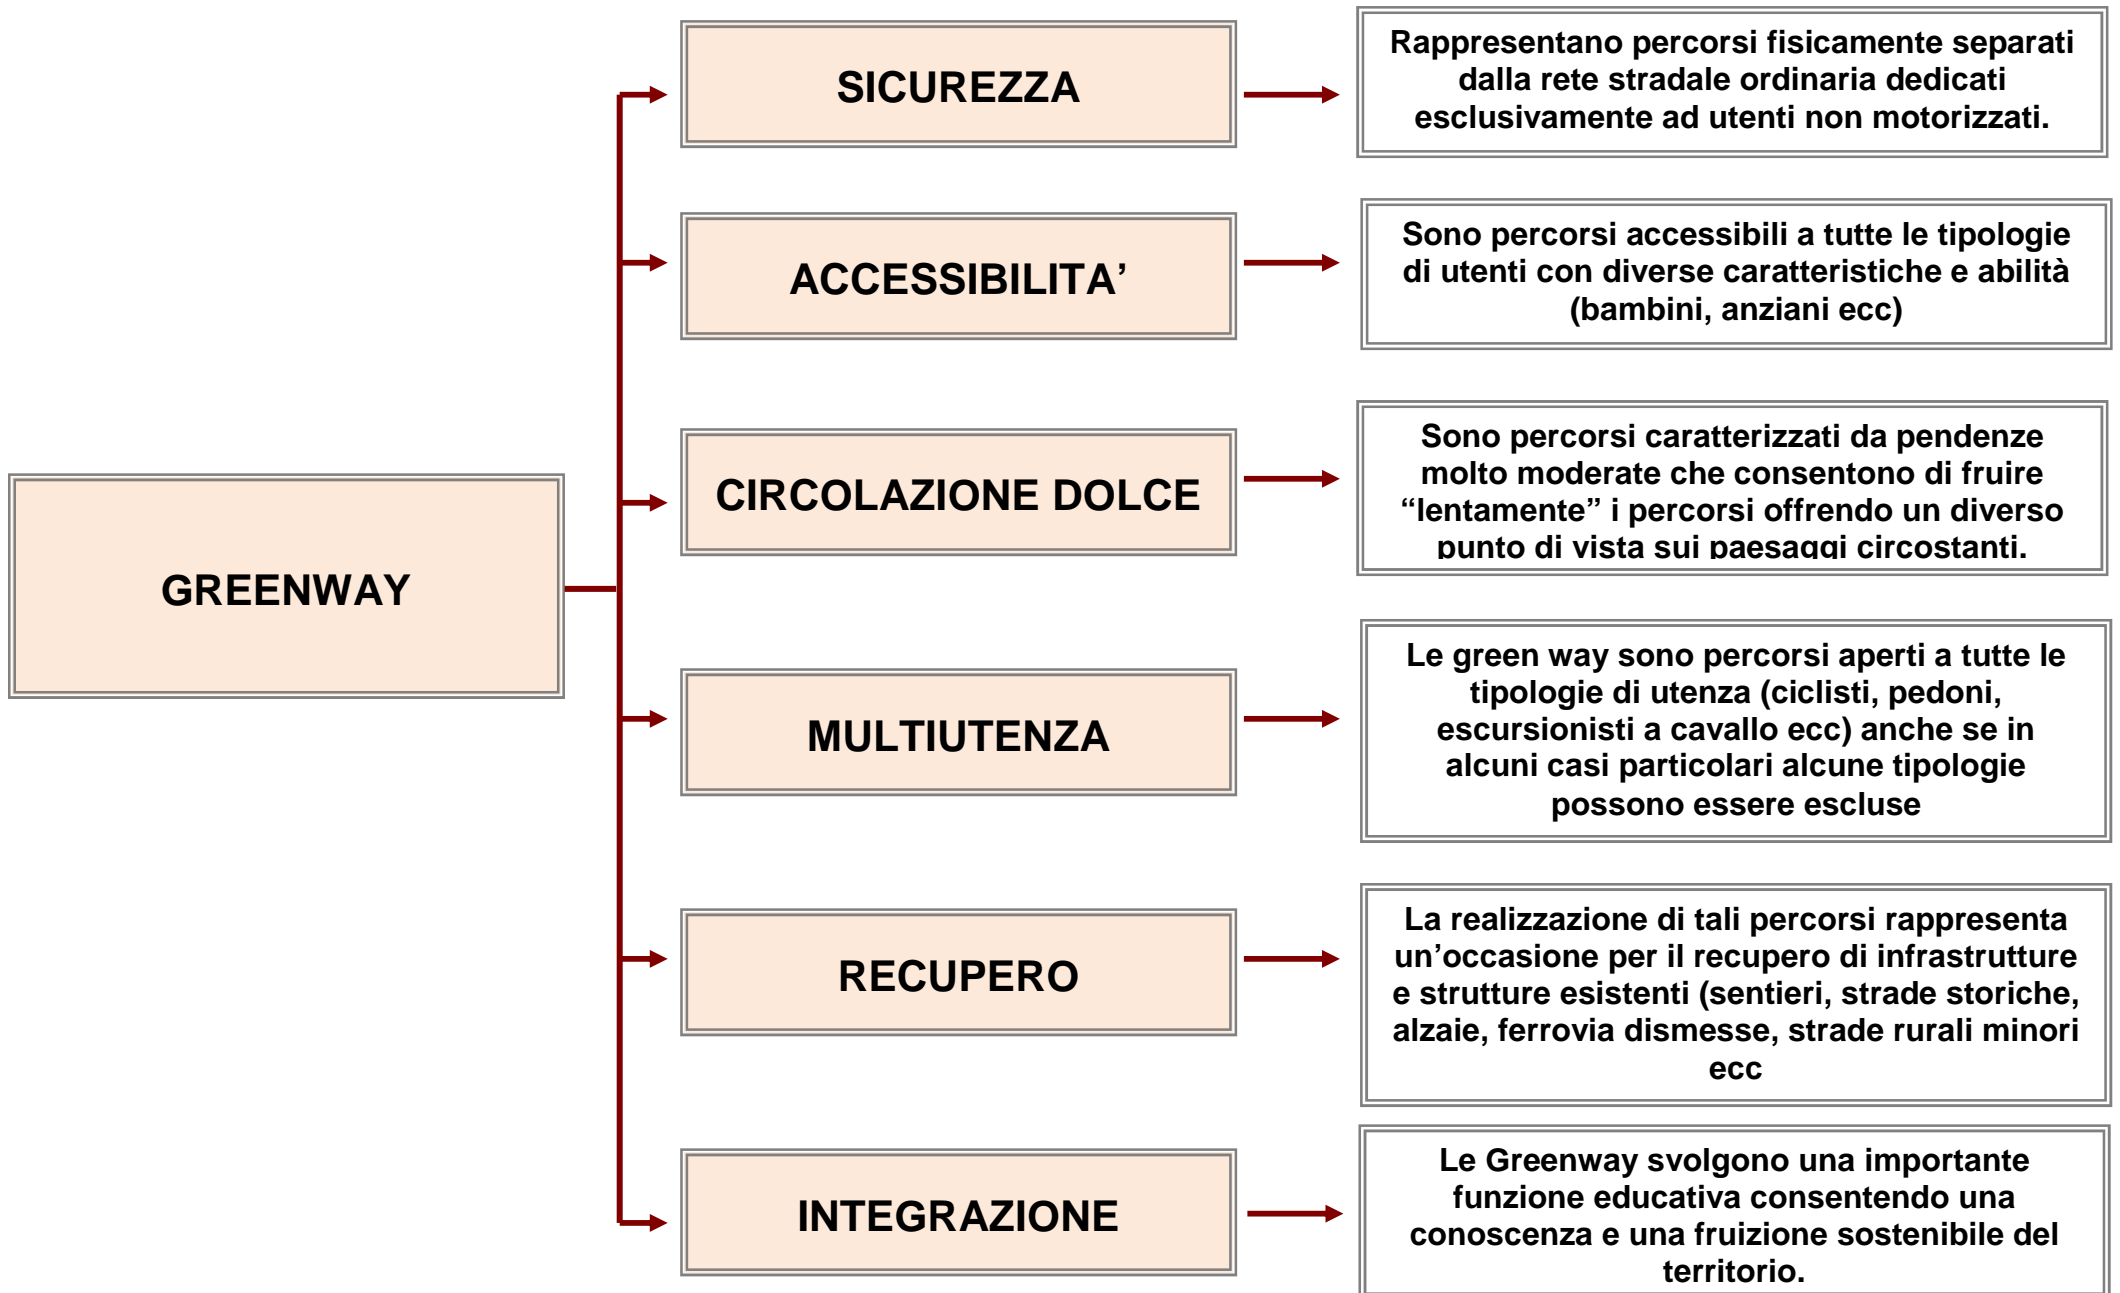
GREENWAY

SICUREZZA

Rappresentano percorsi fisicamente separati dalla rete stradale ordinaria dedicati esclusivamente ad utenti non motorizzati.

ACCESSIBILITA’

Sono percorsi accessibili a tutte le tipologie di utenti con diverse caratteristiche e abilità (bambini, anziani ecc)

CIRCOLAZIONE DOLCE

Sono percorsi caratterizzati da pendenze molto moderate che consentono di fruire “lentamente” i percorsi offrendo un diverso punto di vista sui paesaggi circostanti.

MULTIUTENZA

Le green way sono percorsi aperti a tutte le tipologie di utenza (ciclisti, pedoni, escursionisti a cavallo ecc) anche se in alcuni casi particolari alcune tipologie possono essere escluse

RECUPERO

La realizzazione di tali percorsi rappresenta un’occasione per il recupero di infrastrutture e strutture esistenti (sentieri, strade storiche, alzaie, ferrovia dismesse, strade rurali minori ecc

INTEGRAZIONE

Le Greenway svolgono una importante funzione educativa consentendo una conoscenza e una fruizione sostenibile del territorio.